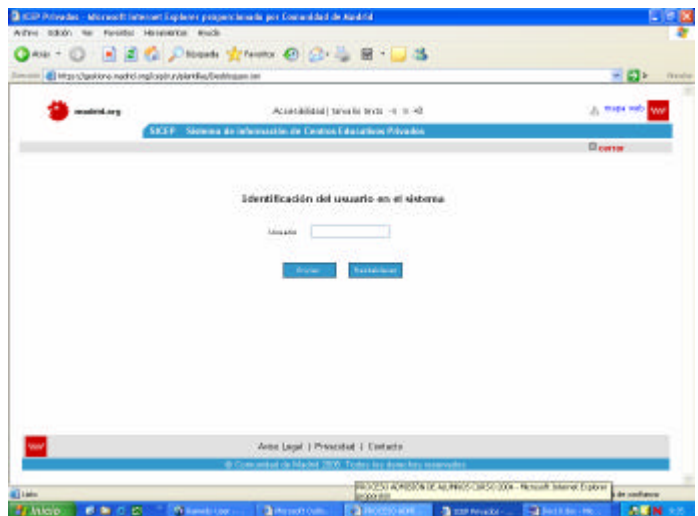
SICEP Privados - Microsoft Internet Explorer proporcionado por Comunidad de Madrid

Archivo Edición Ver Favoritos Herramientas Ayuda

Atrás Búsqueda Favoritos

Dirección https://gestiona.madrid.org/sicep/run/plantillas/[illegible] Ir Vínculos

madrid.org

Accesibilidad | tamaño texto - = +

mapa web

SICEP Sistema de Información de Centros Educativos Privados

cerrar

Identificación del usuario en el sistema

Usuario

Enviar Restablecer

Aviso Legal | Privacidad | Contacto

© Comunidad de Madrid 2005 Todos los derechos reservados

PROCESO ADMISION DE ALUMNOS CURSO 2006 - Microsoft Internet Explorer proporcionado

Listo

de confianza

Inicio

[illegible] Microsoft Outlo... PROCESO ADMI... SICEP Privados - ... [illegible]